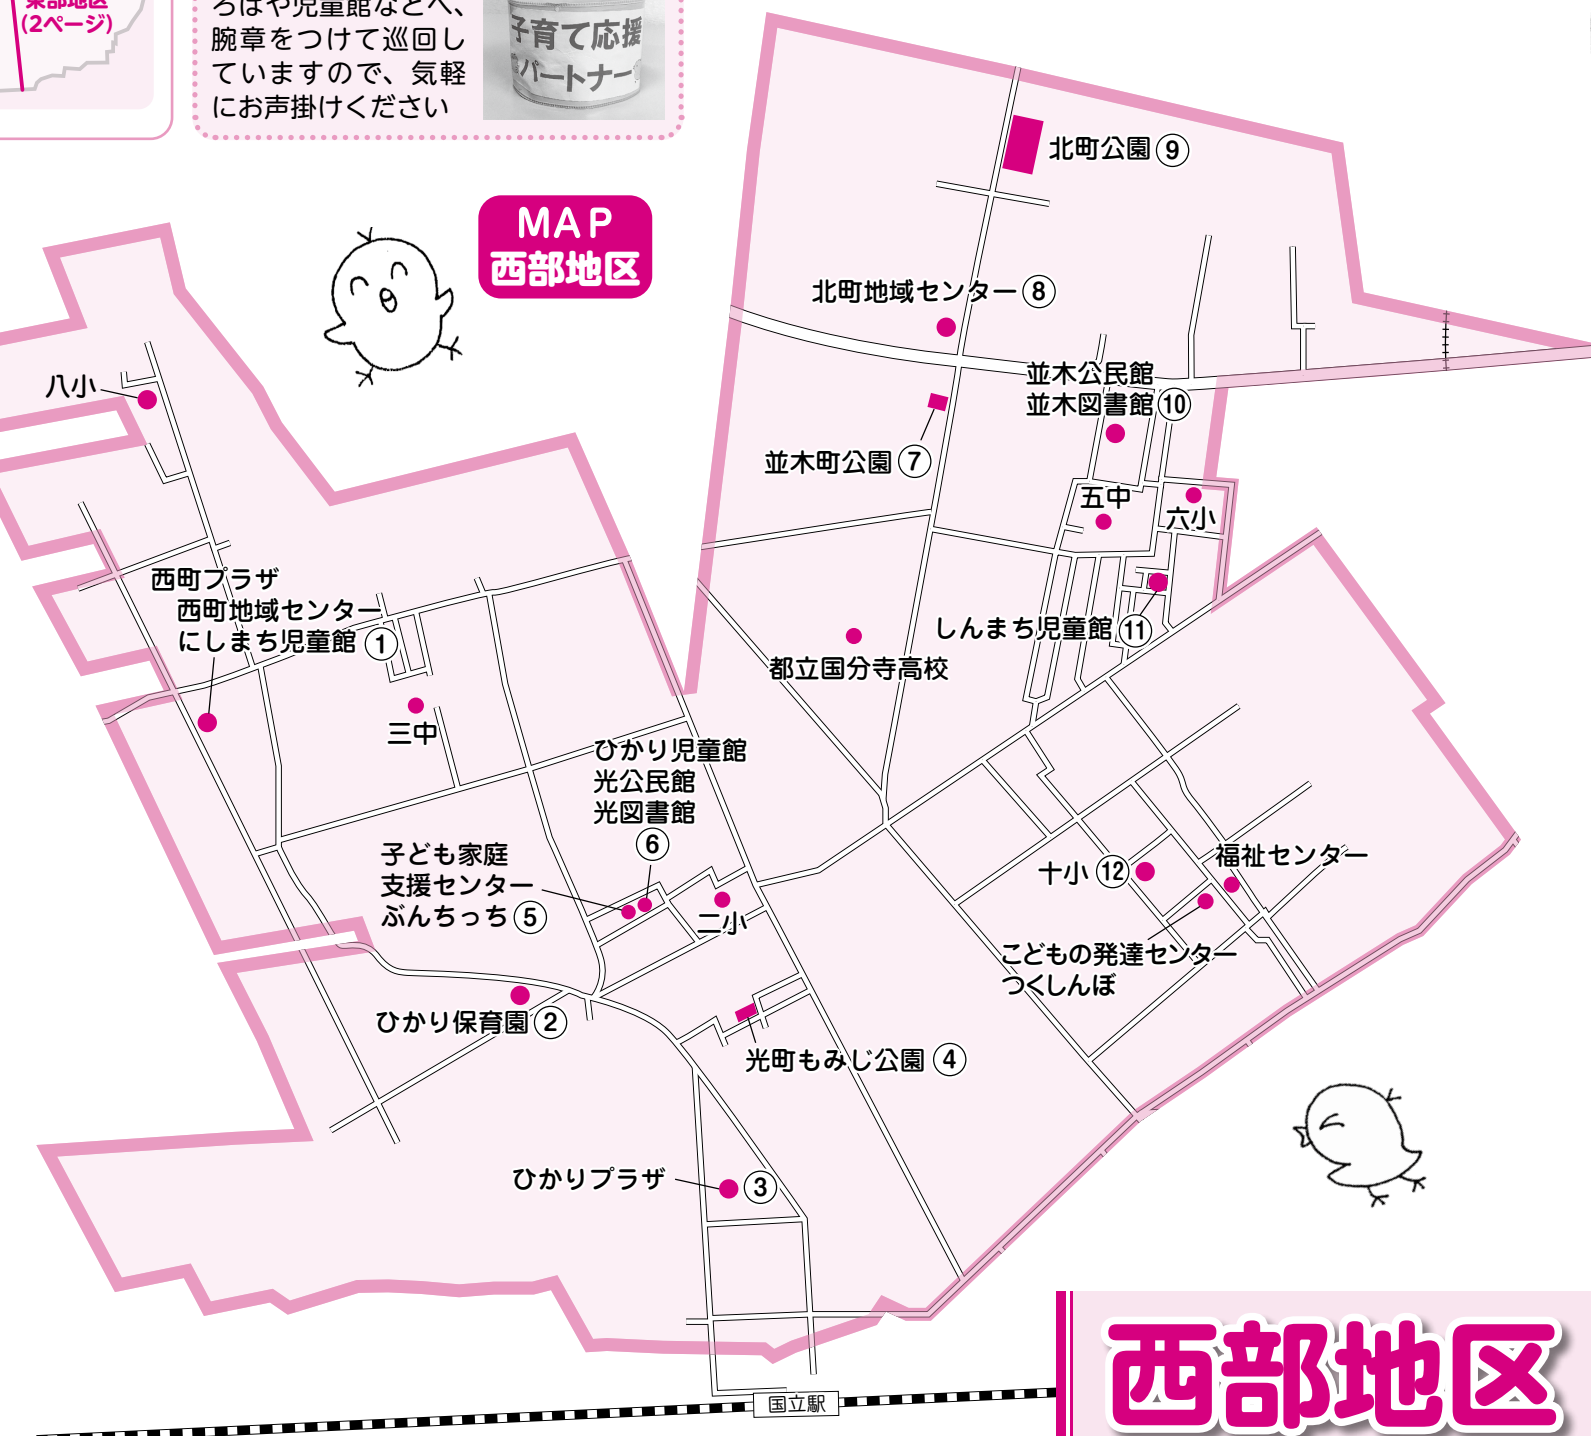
東部地区
(2ページ)

ろばや児童館などへ、腕章をつけて巡回していますので、気軽にお声掛けください

子育て応援
パートナー

MAP
西部地区

北町公園 ⑨
北町地域センター ⑧
並木公民館
並木図書館 ⑩
並木町公園 ⑦
五中
六小
八小
西町プラザ
西町地域センター
にしまち児童館 ①
しんまち児童館 ⑪
都立国分寺高校
三中
ひかり児童館
光公民館
光図書館
⑥
子ども家庭
支援センター
ぶんちっち ⑤
二小
十小 ⑫
福祉センター
こどもの発達センター
つくしんぼ
ひかり保育園 ②
光町もみじ公園 ④
ひかりプラザ ③
国立駅

西部地区